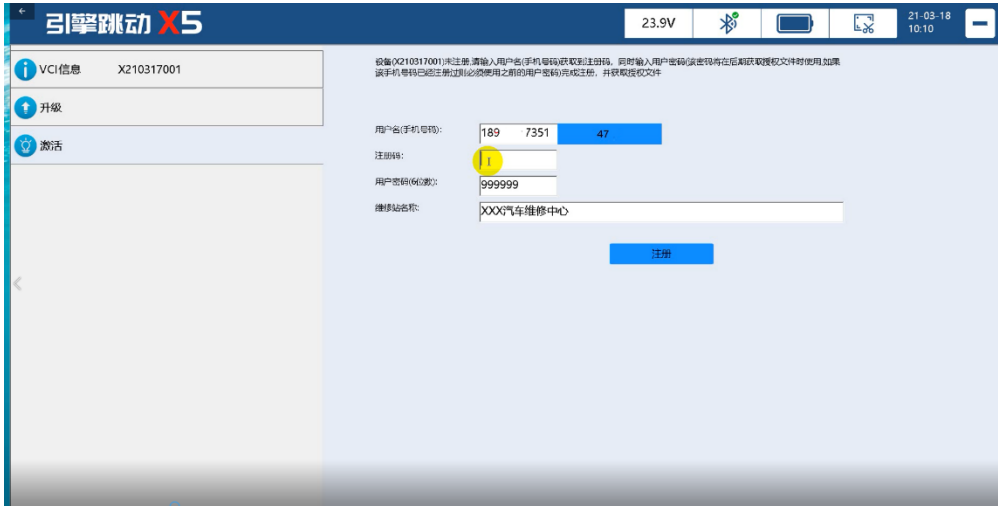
引擎跳动 X5

23.9V

21-03-18
10:10

VCI信息 X210317001

升级

激活

设备(X210317001)未注册,请输入用户名(手机号码)获取到注册码。同时输入用户密码(该密码将在后期获取授权文件时使用,如果该手机号码已经注册过则必须使用之前的用户密码)完成注册,并获取授权文件

用户名(手机号码): 189 7351 47

注册码:

用户密码(6位数): 999999

维修站名称: XXX汽车维修中心

注册